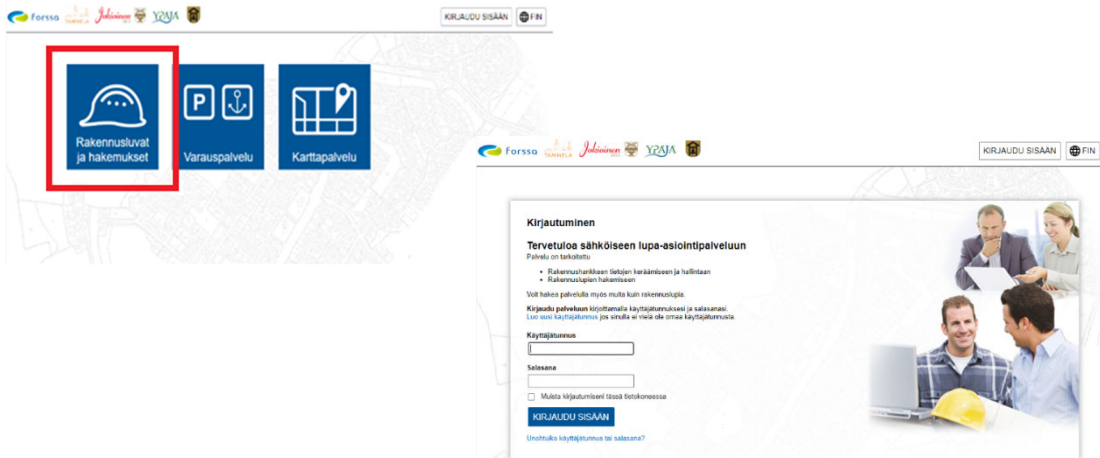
Forssa TAMMELA Jokioinen YPAJA

KIRJAUDU SISÄÄN FIN

Rakennusluvat ja hakemukset

Varauspalvelu

Karttapalvelu

Forssa TAMMELA Jokioinen YPAJA

KIRJAUDU SISÄÄN FIN

Kirjautuminen

Tervetuloa sähköiseen lupa-asiointipalveluun

Palvelu on tarkoitettu

• Rakennushankkeen tietojen keräämiseen ja hallintaan
• Rakennuslupien hakemiseen

Voit hakea palvelulla myös muita kuin rakennuslupia.

Kirjaudu palveluun kirjoittamalla käyttäjätunnuksesi ja salasanasi. Luo uusi käyttäjätunnus jos sinulla ei vielä ole omaa käyttäjätunnusta.

Käyttäjätunnus

Salasana

Muista kirjautumiseni tässä tietokoneessa

KIRJAUDU SISÄÄN

Unohtuiko käyttäjätunnus tai salasana?